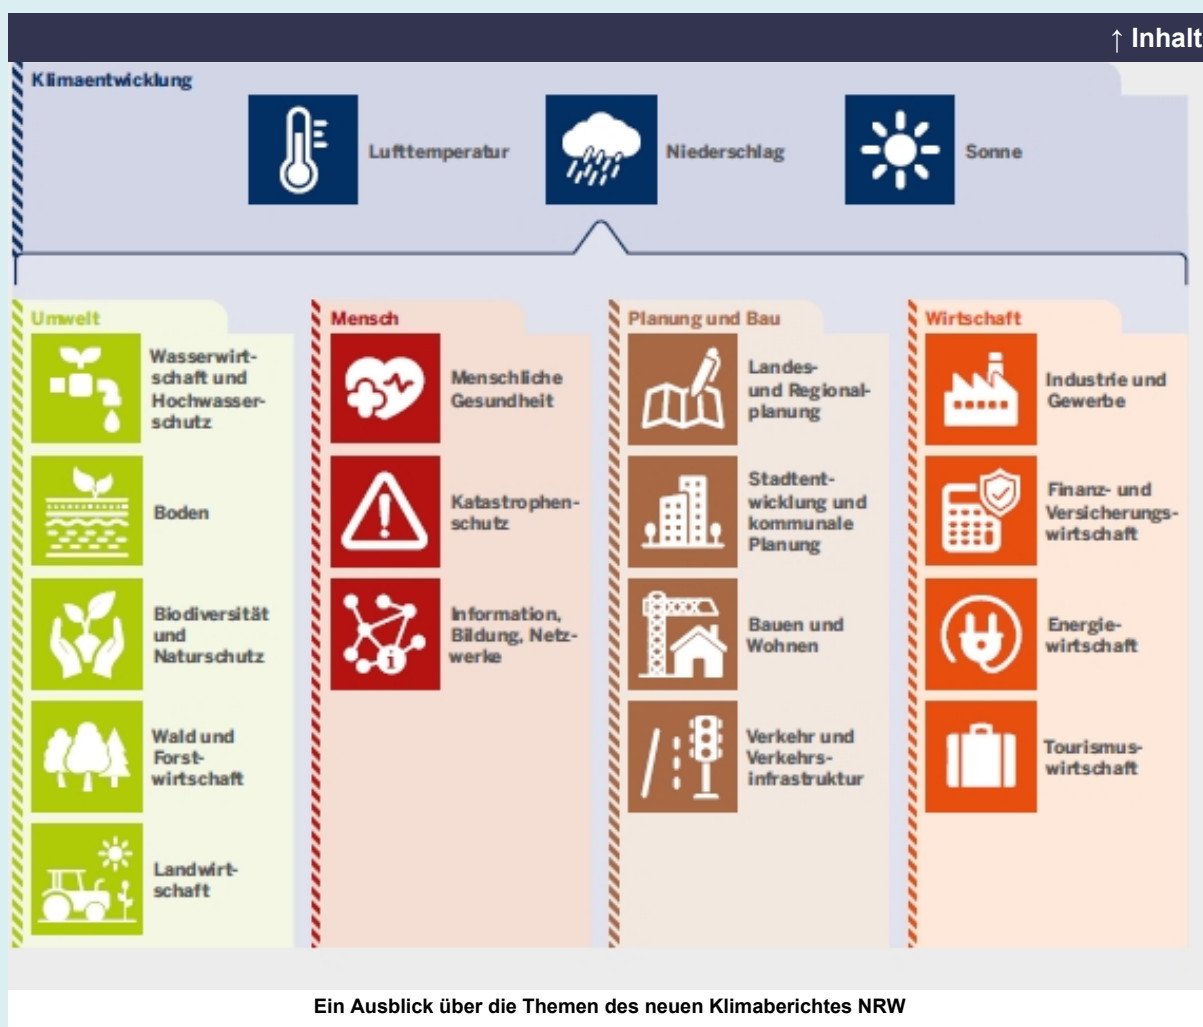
↑ Inhalt

Klimaentwicklung

Lufttemperatur

Niederschlag

Sonne

Umwelt

Wasserwirtschaft und Hochwasserschutz

Boden

Biodiversität und Naturschutz

Wald und Forstwirtschaft

Landwirtschaft

Mensch

Menschliche Gesundheit

Katastrophenschutz

Information, Bildung, Netzwerke

Planung und Bau

Landes- und Regionalplanung

Stadtentwicklung und kommunale Planung

Bauen und Wohnen

Verkehr und Verkehrsinfrastruktur

Wirtschaft

Industrie und Gewerbe

Finanz- und Versicherungswirtschaft

Energiewirtschaft

Tourismuswirtschaft

Ein Ausblick über die Themen des neuen Klimaberichtes NRW